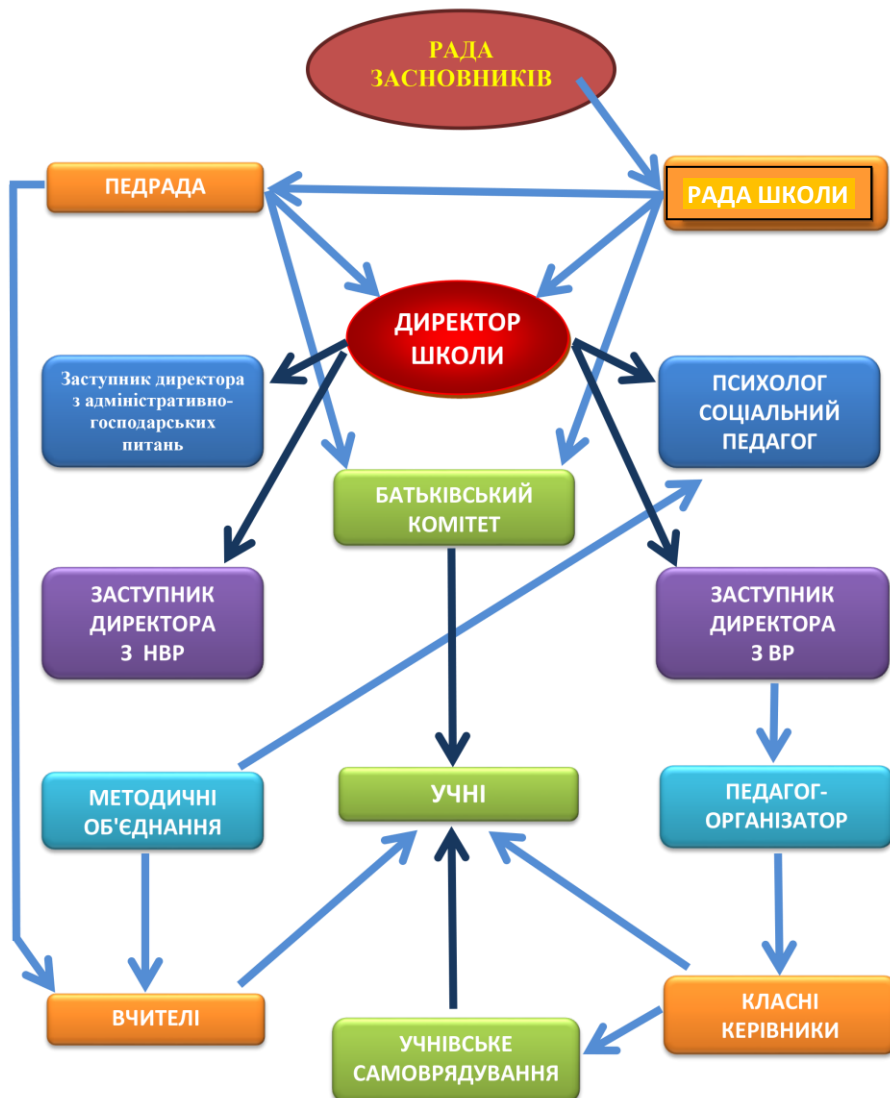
РАДА ЗАСНОВНИКІВ

ПЕДРАДА

РАДА ШКОЛИ

ДИРЕКТОР ШКОЛИ

Заступник директора з адміністративно-господарських питань

ПСИХОЛОГ СОЦІАЛЬНИЙ ПЕДАГОГ

БАТЬКІВСЬКИЙ КОМІТЕТ

ЗАСТУПНИК ДИРЕКТОРА З НВР

ЗАСТУПНИК ДИРЕКТОРА З ВР

МЕТОДИЧНІ ОБ'ЄДНАННЯ

УЧНІ

ПЕДАГОГ-ОРГАНІЗАТОР

ВЧИТЕЛІ

КЛАСНІ КЕРІВНИКИ

УЧНІВСЬКЕ САМОВРЯДУВАННЯ